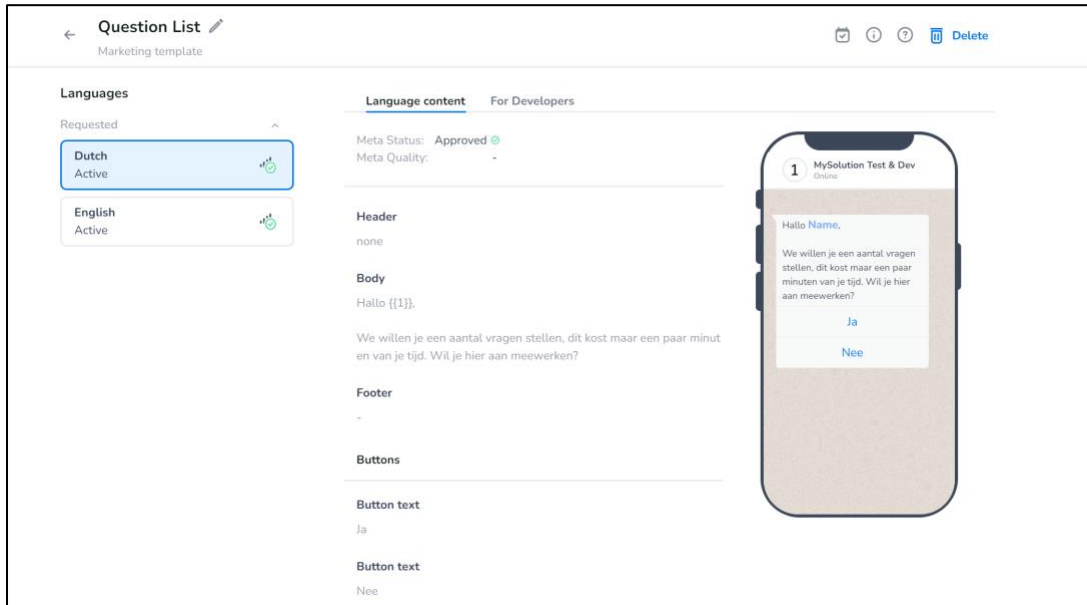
Question List
Marketing template

Delete

Languages

Requested

Dutch
Active

English
Active

Language content For Developers

Meta Status: Approved
Meta Quality: -

Header
none

Body
Hallo {{1}},

We willen je een aantal vragen stellen, dit kost maar een paar minuten van je tijd. Wil je hier aan meewerken?

Footer
-

Buttons

Button text
Ja

Button text
Nee

1 MySolution Test & Dev
Online

Hallo Name,

We willen je een aantal vragen stellen, dit kost maar een paar minuten van je tijd. Wil je hier aan meewerken?

Ja

Nee